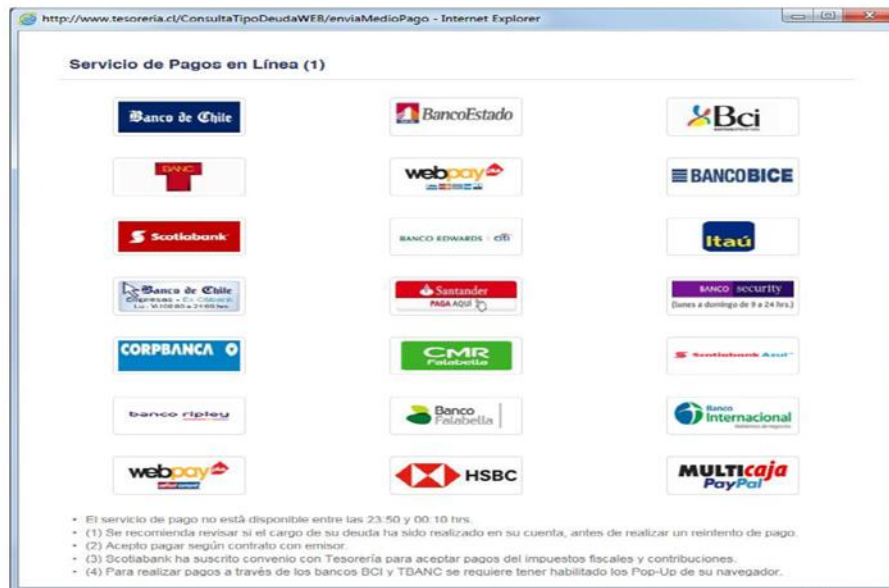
http://www.tesoreria.cl/ConsultaTipoDeudaWEB/enviaMedioPago - Internet Explorer

Servicio de Pagos en Línea (1)

Banco de Chile
BancoEstado
Bci
TBANC
webpay
BANCOBICE
Scotiabank
BANCO EDWARDS | citi
Itaú
Banco de Chile Empresas - En Edwards Lu - Vi 10:00 a 21:00 hrs.
Santander PAGA AQUÍ
BANCO security (lunes a domingo de 9 a 24 hrs.)
CORPBANCA
CMR Falabella
Scotiabank Azul
banco ripley
Banco Falabella
Banco Internacional
webpay
HSBC
MULTIcaja PayPal

• El servicio de pago no está disponible entre las 23:50 y 00:10 hrs.
• (1) Se recomienda revisar si el cargo de su deuda ha sido realizado en su cuenta, antes de realizar un reintento de pago.
• (2) Acepto pagar según contrato con emisor.
• (3) Scotiabank ha suscrito convenio con Tesorería para aceptar pagos del impuestos fiscales y contribuciones.
• (4) Para realizar pagos a través de los bancos BCI y TBANC se requiere tener habilitado los Pop-Up de su navegador.